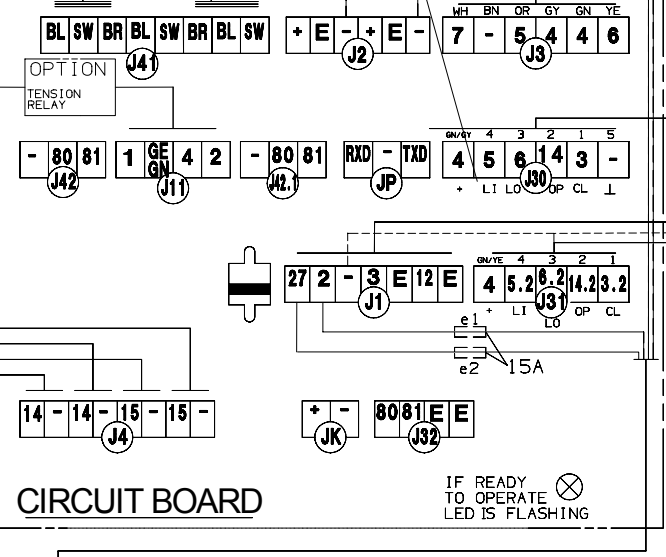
BL SW BR BL SW BR BL SW
J41

+ E - + E -
J2

WH BN OR GY GN YE
7 - 5 4 4 6
J3

OPTION
TENSION RELAY

- 80 81
J42

1 GE GN 4 2
J11

- 80 81
J42.1

RXD - TXD
JP

GN/GY 4 3 2 1 5
4 5 6 14 3 -
+ LI LO J30 OP CL ⊥

27 2 - 3 E 12 E
J1

GN/YE 4 3 2 1
4 5.2 6.2 14.2 3.2
+ LI J31 OP CL
LO

e1
e2
15A

14 - 14 - 15 - 15 -
J4

+ -
JK

80 81 E E
J32

CIRCUIT BOARD

IF READY TO OPERATE LED IS FLASHING